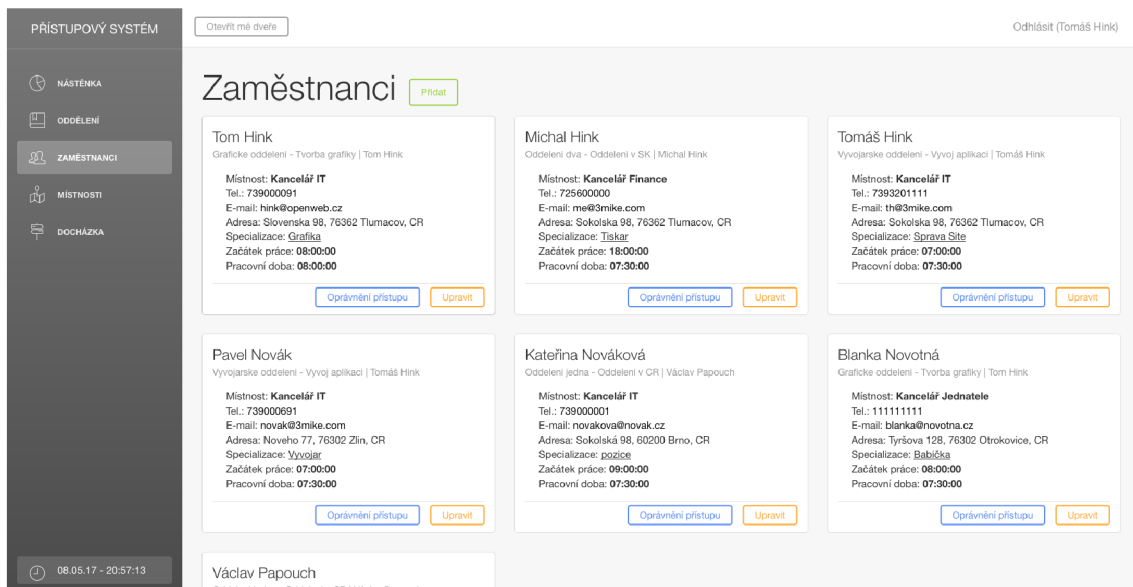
PŘÍSTUPOVÝ SYSTÉM

Otevřít mé dveře

Odhlásit (Tomáš Hink)

NÁSTĚNKA
ODDĚLENÍ
ZAMĚSTNANCI
MÍSTNOSTI
DOCHÁZKA

08.05.17 - 20:57:13

Zaměstnanci Přidat

Tom Hink
Graficke oddeleni - Tvorba grafiky | Tom Hink
Místnost: **Kancelář IT**
Tel.: 739000091
E-mail: hink@openweb.cz
Adresa: Slovenska 98, 76362 Tlumacov, CR
Specializace: Grafika
Začátek práce: **08:00:00**
Pracovní doba: **08:00:00**
Oprávnění přístupu Upravit

Michal Hink
Oddeleni dva - Oddeleni v SK | Michal Hink
Místnost: **Kancelář Finance**
Tel.: 725600000
E-mail: me@3mike.com
Adresa: Sokolska 98, 76362 Tlumacov, CR
Specializace: Tiskar
Začátek práce: **18:00:00**
Pracovní doba: **07:30:00**
Oprávnění přístupu Upravit

Tomáš Hink
Vyvojarske oddeleni - Vyvoj aplikaci | Tomáš Hink
Místnost: **Kancelář IT**
Tel.: 7393201111
E-mail: th@3mike.com
Adresa: Sokolska 98, 76362 Tlumacov, CR
Specializace: Sprava Site
Začátek práce: **07:00:00**
Pracovní doba: **07:30:00**
Oprávnění přístupu Upravit

Pavel Novák
Vyvojarske oddeleni - Vyvoj aplikaci | Tomáš Hink
Místnost: **Kancelář IT**
Tel.: 739000691
E-mail: novak@3mike.com
Adresa: Noveho 77, 76302 Zlin, CR
Specializace: Vyvojar
Začátek práce: **07:00:00**
Pracovní doba: **07:30:00**
Oprávnění přístupu Upravit

Kateřina Nováková
Oddeleni jedna - Oddeleni v CR | Václav Papouch
Místnost: **Kancelář IT**
Tel.: 739000001
E-mail: novakova@novak.cz
Adresa: Sokolská 98, 60200 Brno, CR
Specializace: pozice
Začátek práce: **09:00:00**
Pracovní doba: **07:30:00**
Oprávnění přístupu Upravit

Blanka Novotná
Graficke oddeleni - Tvorba grafiky | Tom Hink
Místnost: **Kancelář Jednatele**
Tel.: 111111111
E-mail: blanka@novotna.cz
Adresa: Tyršova 128, 76302 Otrokovice, CR
Specializace: Babička
Začátek práce: **08:00:00**
Pracovní doba: **07:30:00**
Oprávnění přístupu Upravit

Václav Papouch
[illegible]